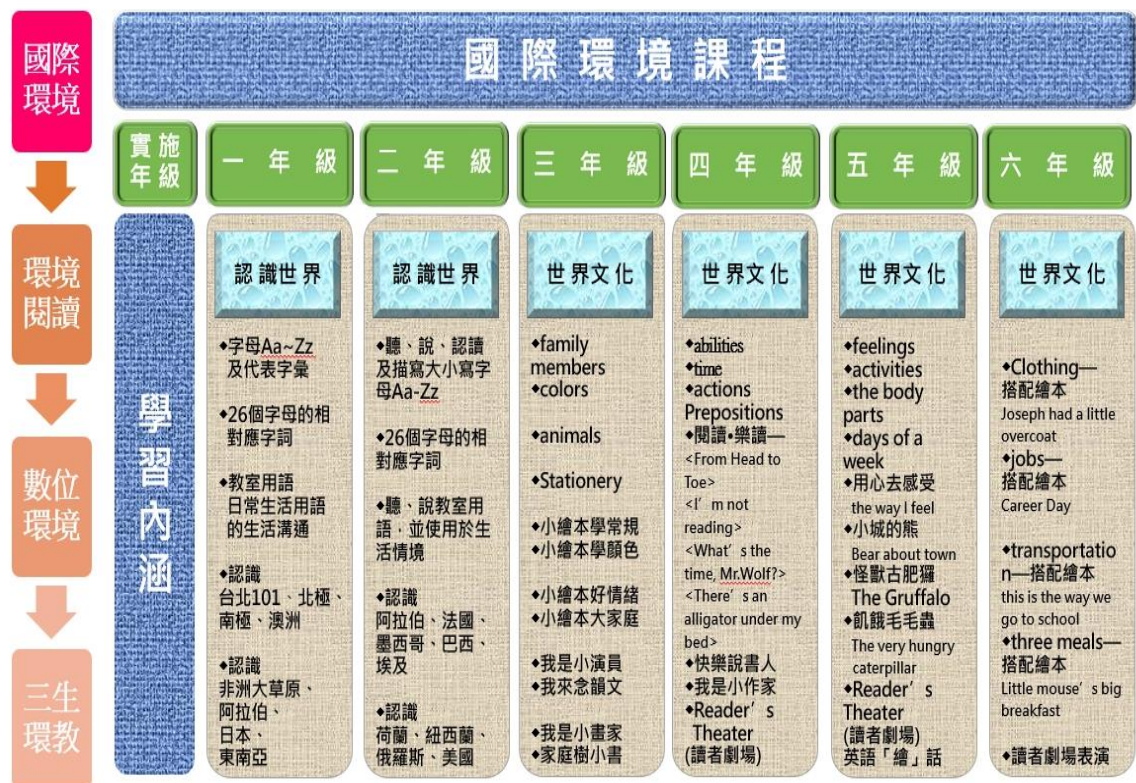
國際環境

環境閱讀

數位環境

三生環教

國際環境課程

| 實施年級 | 一年級 | 二年級 | 三年級 | 四年級 | 五年級 | 六年級 |
|---|---|---|---|---|---|---|
| 學習內涵 | 認識世界<br>◆字母Aa~Zz及代表字彙<br>◆26個字母的相對應字詞<br>◆教室用語 日常生活用語的生活溝通<br>◆認識 台北101、北極、南極、澳洲<br>◆認識 非洲大草原、阿拉伯、日本、東南亞 | 認識世界<br>◆聽、說、認讀及描寫大小寫字母Aa-Zz<br>◆26個字母的相對應字詞<br>◆聽、說教室用語，並使用於生活情境<br>◆認識 阿拉伯、法國、墨西哥、巴西、埃及<br>◆認識 荷蘭、紐西蘭、俄羅斯、美國 | 世界文化<br>◆family members<br>◆colors<br>◆animals<br>◆Stationery<br>◆小繪本學常規<br>◆小繪本學顏色<br>◆小繪本好情緒<br>◆小繪本大家庭<br>◆我是小演員<br>◆我來念韻文<br>◆我是小畫家<br>◆家庭樹小書 | 世界文化<br>◆abilities<br>◆time<br>◆actions Prepositions<br>◆閱讀‧樂讀—<br><From Head to Toe><br><I'm not reading><br><What's the time, Mr.Wolf?><br><There's an alligator under my bed><br>◆快樂說書人<br>◆我是小作家<br>◆Reader's Theater (讀者劇場) | 世界文化<br>◆feelings<br>◆activities<br>◆the body parts<br>◆days of a week<br>◆用心去感受 the way I feel<br>◆小城的熊 Bear about town<br>◆怪獸古肥獼 The Gruffalo<br>◆飢餓毛毛蟲 The very hungry caterpillar<br>◆Reader's Theater (讀者劇場)<br>英語「繪」話 | 世界文化<br>◆Clothing—搭配繪本 Joseph had a little overcoat<br>◆jobs—搭配繪本 Career Day<br>◆transportation—搭配繪本 this is the way we go to school<br>◆three meals—搭配繪本 Little mouse's big breakfast<br>◆讀者劇場表演 |